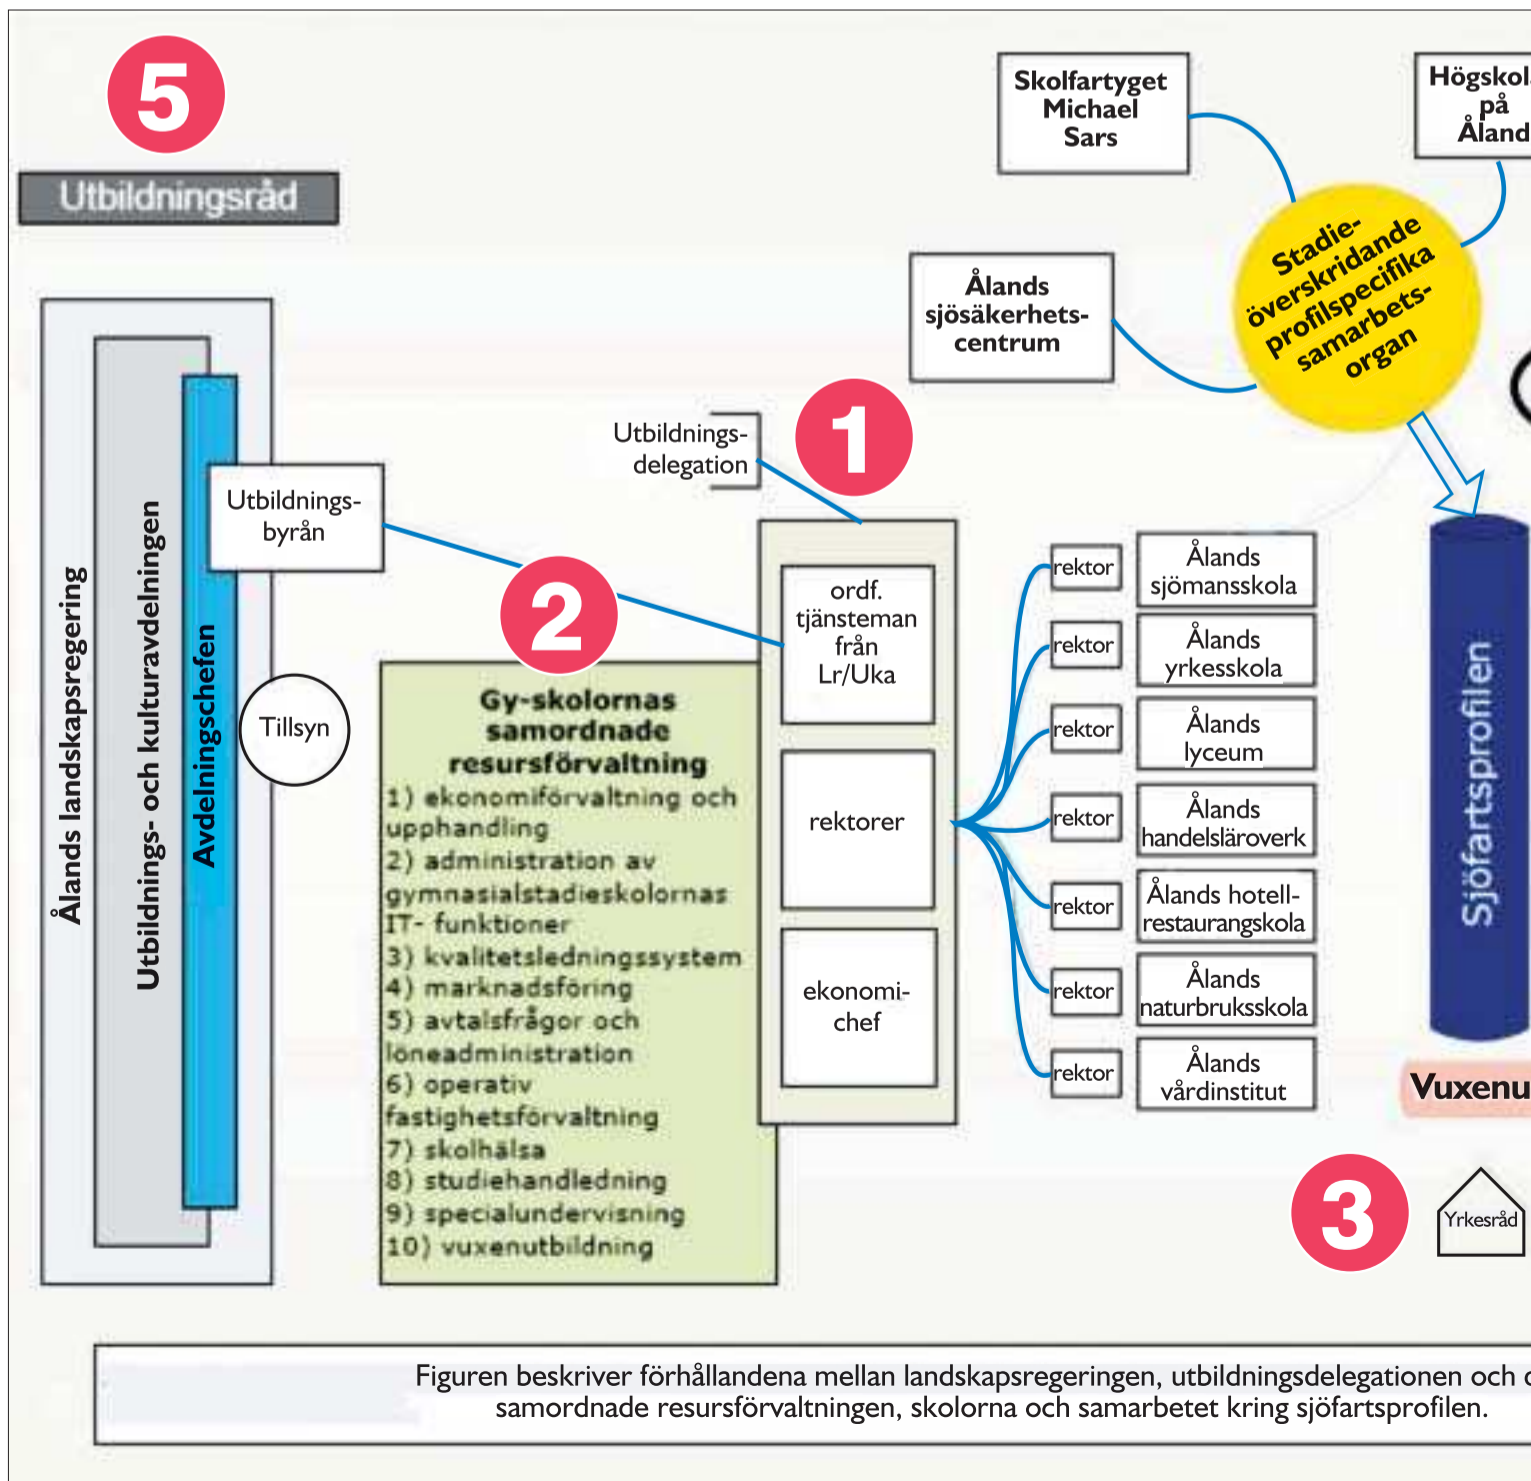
5

Utbildningsråd

Ålands landskapsregering

Utbildnings- och kulturavdelningen

Avdelningschefen

Utbildningsbyrån

Tillsyn

Utbildningsdelegation

1

2

Gy-skolornas samordnade resursförvaltning
1) ekonomiförvaltning och upphandling
2) administration av gymnasialstadieskolornas IT- funktioner
3) kvalitetsledningssystem
4) marknadsföring
5) avtalsfrågor och löneadministration
6) operativ fastighetsförvaltning
7) skolhälsa
8) studiehandledning
9) specialundervisning
10) vuxenutbildning

ordf. tjänsteman från Lr/Uka

rektorer

ekonomichef

Skolfartyget Michael Sars

Högskol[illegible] på Åland

Ålands sjösäkerhetscentrum

Stadieöverskridande profilspecifika samarbetsorgan

| | |
|---|---|
| rektor | Ålands sjömansskola |
| rektor | Ålands yrkesskola |
| rektor | Ålands lyceum |
| rektor | Ålands handelsläroverk |
| rektor | Ålands hotell-restaurangskola |
| rektor | Ålands naturbruksskola |
| rektor | Ålands vårdinstitut |

Sjöfartsprofilen

Vuxenu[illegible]

3

Yrkesråd

Figuren beskriver förhållandena mellan landskapsregeringen, utbildningsdelegationen och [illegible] samordnade resursförvaltningen, skolorna och samarbetet kring sjöfartsprofilen.